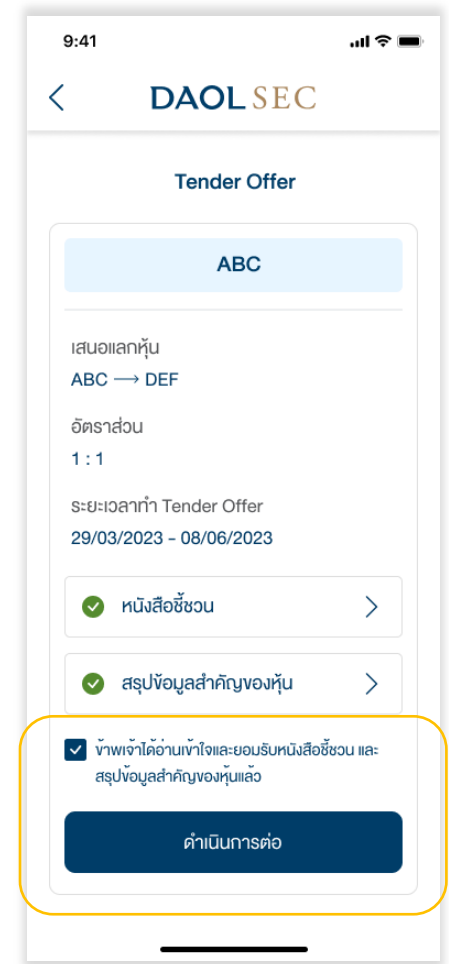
9:41

DAOL SEC

Tender Offer

ABC

เสนอแลกหุ้น
ABC ⟶ DEF

อัตราส่วน
1 : 1

ระยะเวลาทำ Tender Offer
29/03/2023 - 08/06/2023

หนังสือชี้ชวน

สรุปข้อมูลสำคัญของหุ้น

ข้าพเจ้าได้อ่านเข้าใจและยอมรับหนังสือชี้ชวน และ สรุปข้อมูลสำคัญของหุ้นแล้ว

ดำเนินการต่อ